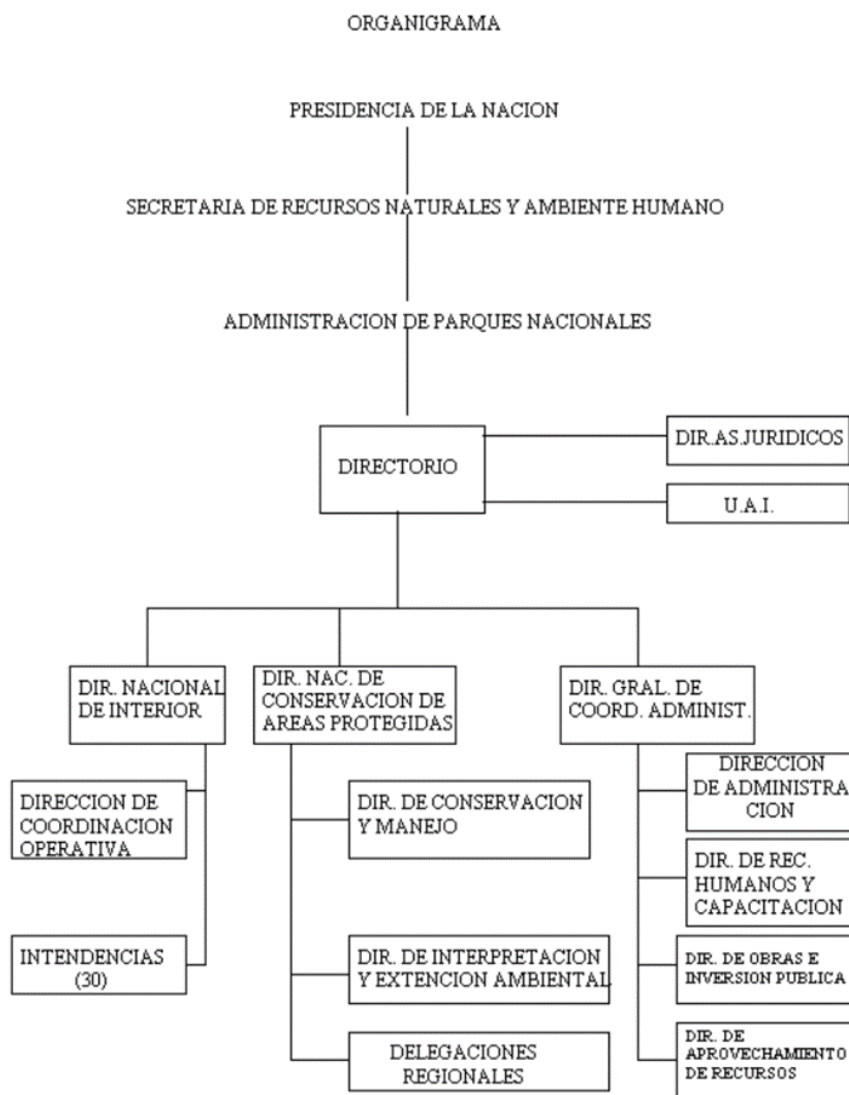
ORGANIGRAMA

PRESIDENCIA DE LA NACION

SECRETARIA DE RECURSOS NATURALES Y AMBIENTE HUMANO

ADMINISTRACION DE PARQUES NACIONALES

DIRECTORIO

DIR.AS.JURIDICOS

U.A.I.

DIR. NACIONAL DE INTERIOR

DIR. NAC. DE CONSERVACION DE AREAS PROTEGIDAS

DIR. GRAL. DE COORD. ADMINIST.

DIRECCION DE COORDINACION OPERATIVA

INTENDENCIAS (30)

DIR. DE CONSERVACION Y MANEJO

DIR. DE INTERPRETACION Y EXTENCION AMBIENTAL

DELEGACIONES REGIONALES

DIRECCION DE ADMINISTRACION

DIR. DE REC. HUMANOS Y CAPACITACION

DIR. DE OBRAS E INVERSION PUBLICA

DIR. DE APROVECHAMIENTO DE RECURSOS